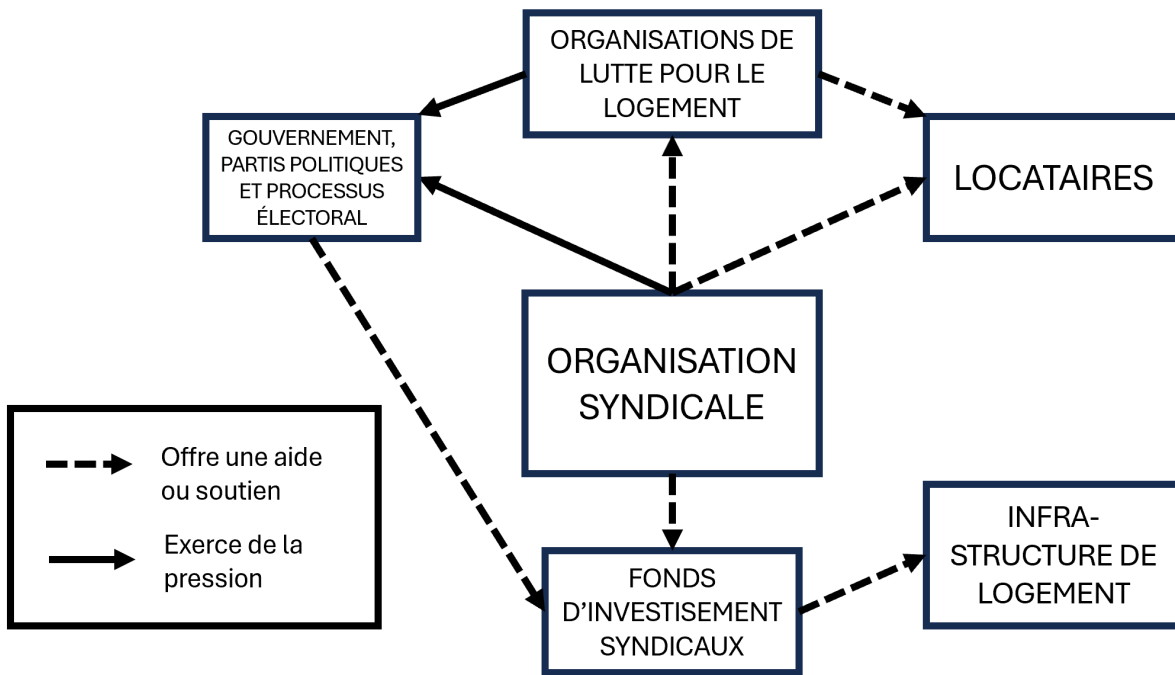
ORGANISATIONS DE LUTTE POUR LE LOGEMENT

GOUVERNEMENT, PARTIS POLITIQUES ET PROCESSUS ÉLECTORAL

LOCATAIRES

ORGANISATION SYNDICALE

Offre une aide ou soutien

Exerce de la pression

FONDS D'INVESTISEMENT SYNDICAUX

INFRA-STRUCTURE DE LOGEMENT